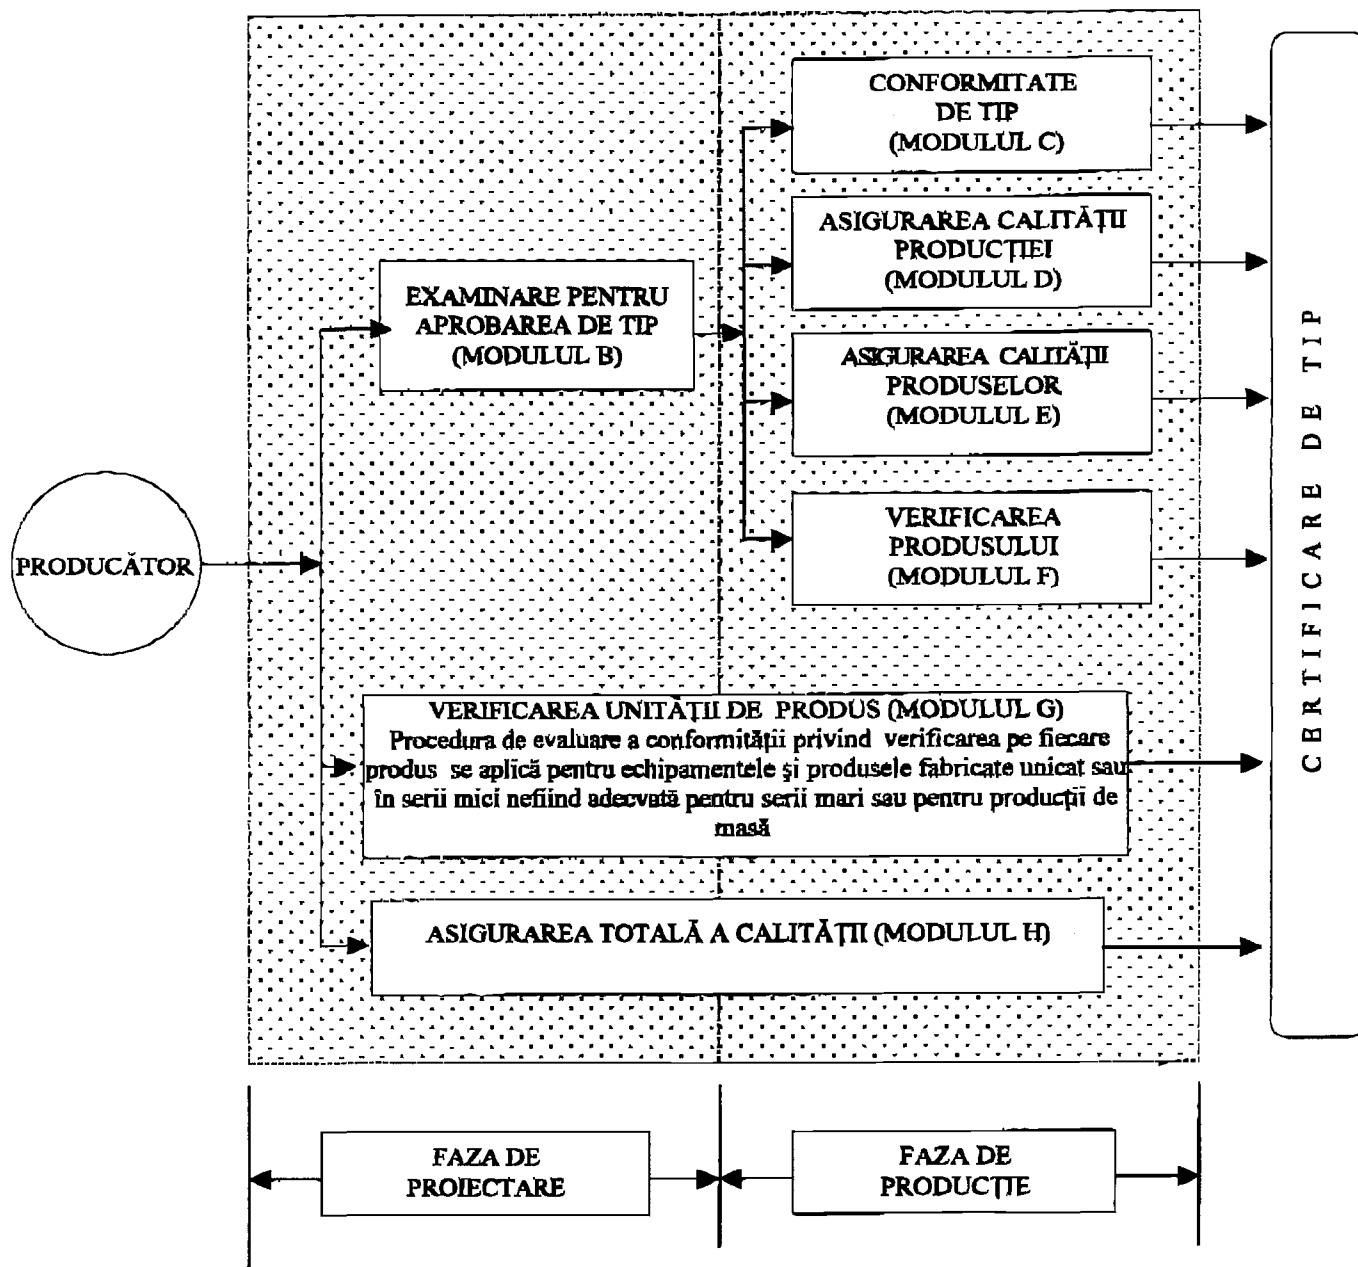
CONFORMITATE DE TIP (MODULUL C)

ASIGURAREA CALITĂŢII PRODUCŢIEI (MODULUL D)

EXAMINARE PENTRU APROBAREA DE TIP (MODULUL B)

ASIGURAREA CALITĂŢII PRODUSELOR (MODULUL E)

VERIFICAREA PRODUSULUI (MODULUL F)

PRODUCĂTOR

VERIFICAREA UNITĂŢII DE PRODUS (MODULUL G)
Procedura de evaluare a conformităţii privind verificarea pe fiecare produs se aplică pentru echipamentele şi produsele fabricate unicat sau în serii mici nefiind adecvată pentru serii mari sau pentru producţii de masă

ASIGURAREA TOTALĂ A CALITĂŢII (MODULUL H)

CERTIFICARE DE TIP

FAZA DE PROIECTARE

FAZA DE PRODUCŢIE